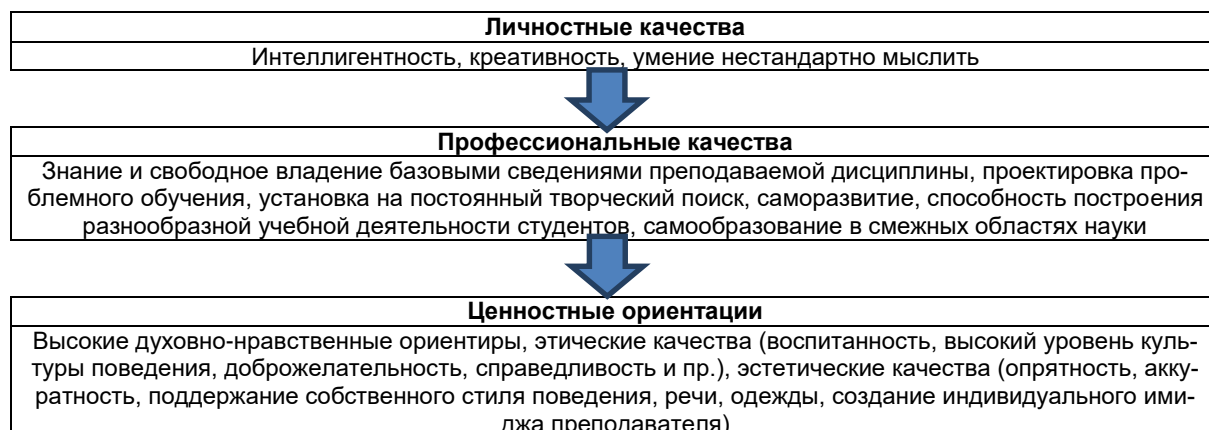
Личностные качества

Интеллигентность, креативность, умение нестандартно мыслить

Профессиональные качества

Знание и свободное владение базовыми сведениями преподаваемой дисциплины, проектировка проблемного обучения, установка на постоянный творческий поиск, саморазвитие, способность построения разнообразной учебной деятельности студентов, самообразование в смежных областях науки

Ценностные ориентации

Высокие духовно-нравственные ориентиры, этические качества (воспитанность, высокий уровень культуры поведения, доброжелательность, справедливость и пр.), эстетические качества (опрятность, аккуратность, поддержание собственного стиля поведения, речи, одежды, создание индивидуального имиджа преподавателя)